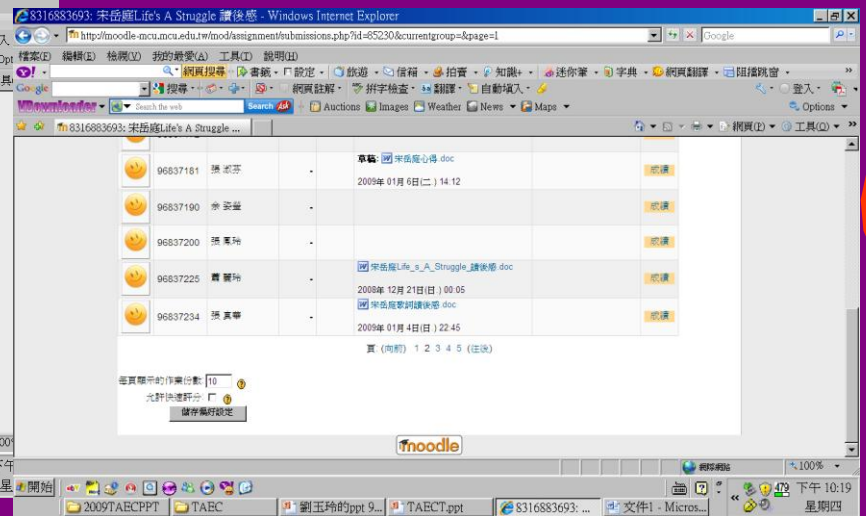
8316883693: 宋岳庭Life's A Struggle 讀後感 - Windows Internet Explorer

http://moodle-mcu.mcu.edu.tw/mod/assignment/submissions.php?id=85230&currentgroup=&page=1

Google

檔案(F) 編輯(E) 檢視(V) 我的最愛(A) 工具(T) 說明(H)

網頁搜尋 書籤 設定 旅遊 信箱 拍賣 知識+ 迷你筆 字典 網頁翻譯 阻擋跳窗 登入

Google 搜尋 網頁註解 拼字檢查 翻譯 自動填入

VDownloader Search the web Search Auctions Images Weather News Maps Options

8316883693: 宋岳庭Life's A Struggle ...

網頁(P) 工具(O)

| | 96837181 | 張淑芬 | - | 草稿: 宋岳庭心得.doc 2009年 01月 6日(二) 14:12 | | 成績 |
|---|---|---|---|---|---|---|
| | 96837190 | 余姿瑩 | - | | | 成績 |
| | 96837200 | 張惠玲 | - | | | 成績 |
| | 96837225 | 賈麗玲 | - | 宋岳庭Life_s_A_Struggle_讀後感.doc 2008年 12月 21日(日) 00:05 | | 成績 |
| | 96837234 | 張美華 | - | 宋岳庭寧詞讀後感.doc 2009年 01月 4日(日) 22:45 | | 成績 |

頁: (向前) 1 2 3 4 5 (往後)

每頁顯示的作業份數 10

允許快速評分

儲存偏好設定

moodle

網際網路 100%

開始 2009TAECPPT TAEC 劉玉玲的ppt 9... TAECT.ppt 8316883693: ... 文件1 - Micros... 479 下午 10:19 星期四